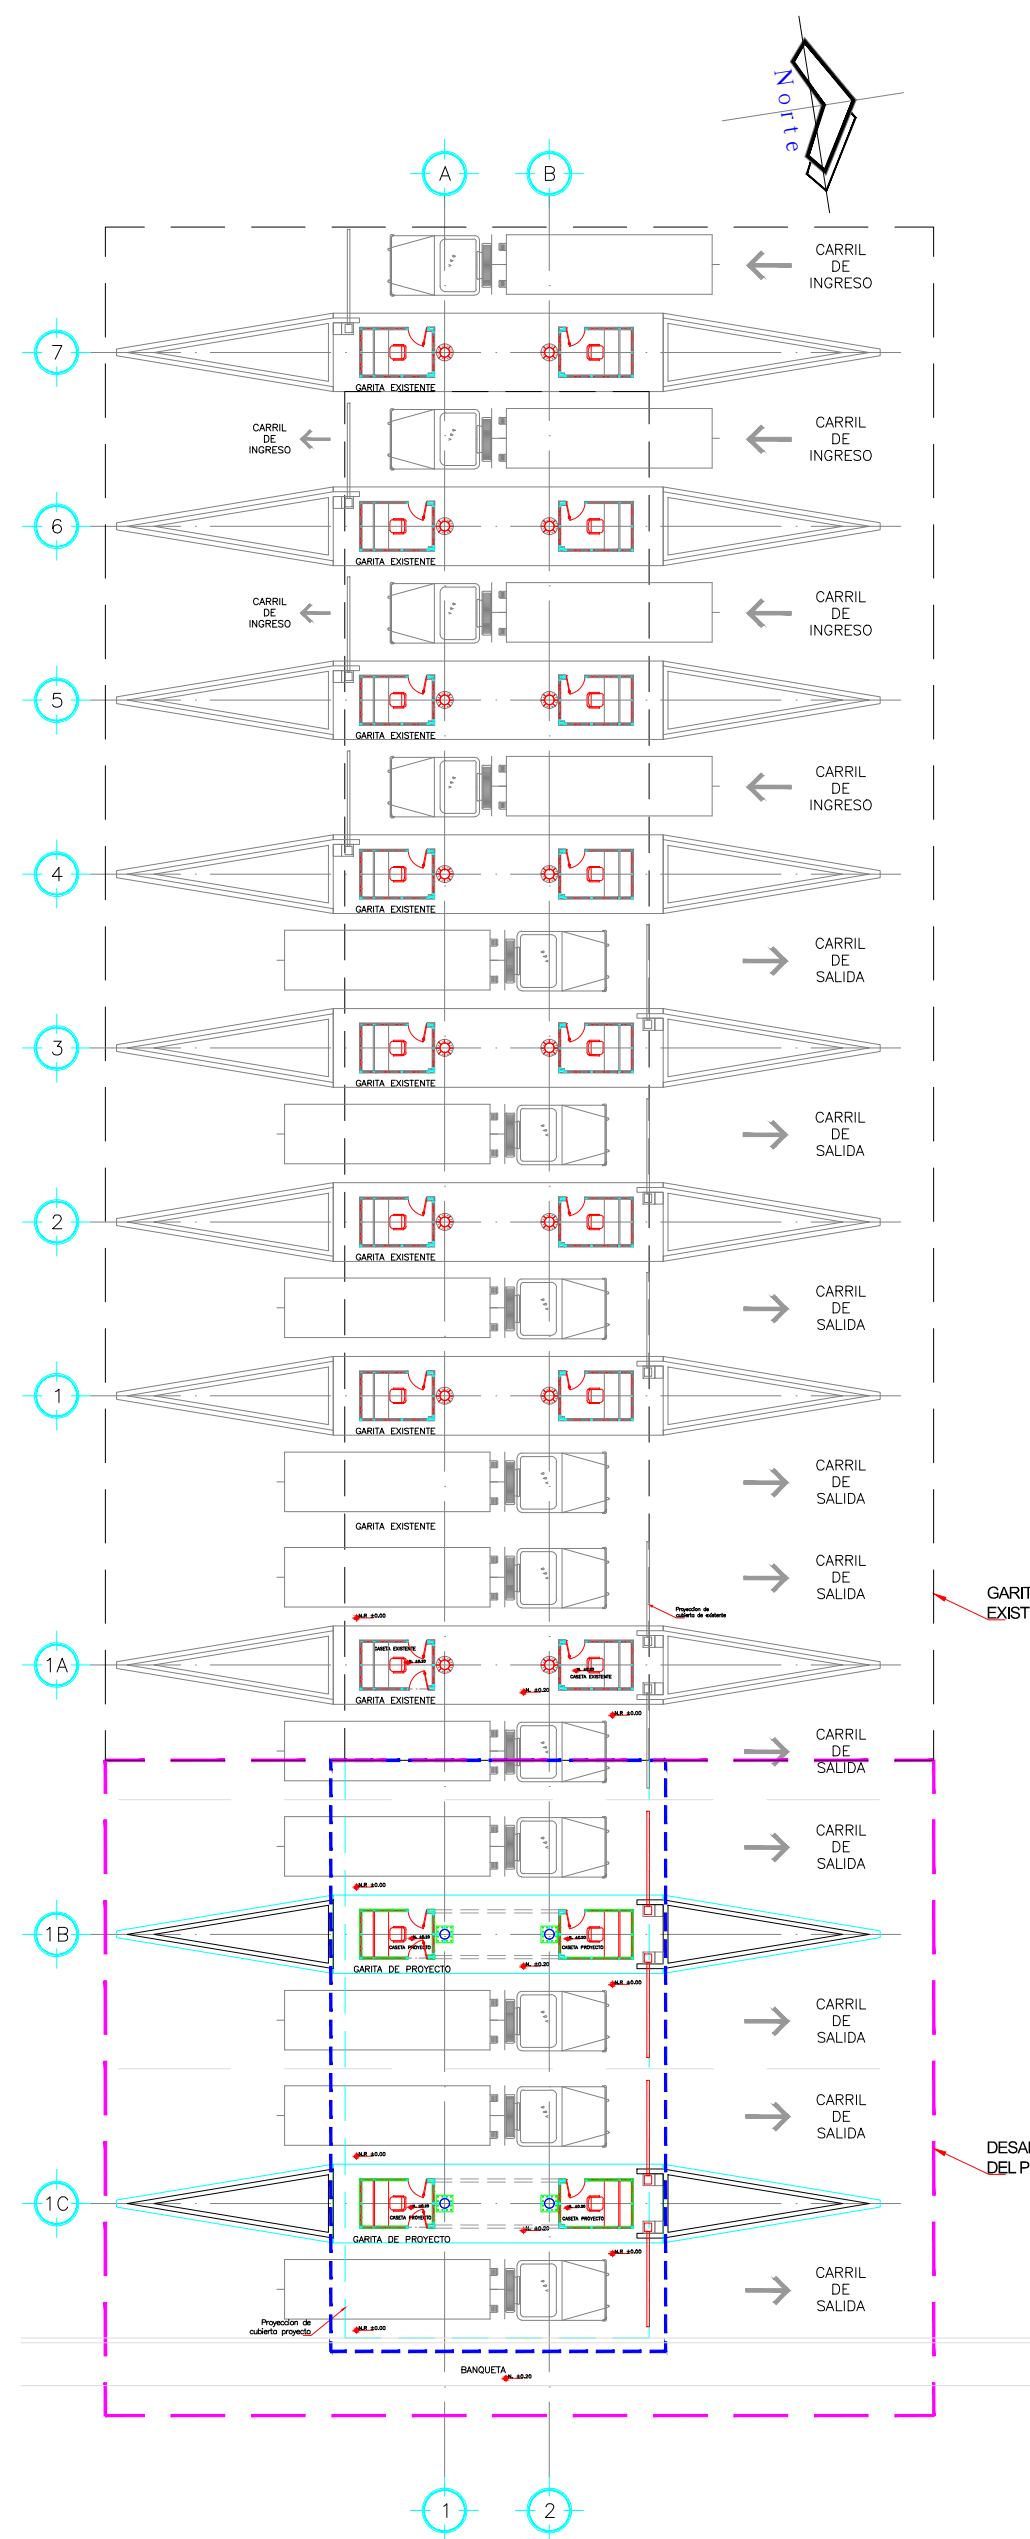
Norte

A B

CARRIL DE INGRESO

7

GARITA EXISTENTE

CARRIL DE INGRESO

CARRIL DE INGRESO

6

GARITA EXISTENTE

CARRIL DE INGRESO

CARRIL DE INGRESO

5

GARITA EXISTENTE

CARRIL DE INGRESO

4

GARITA EXISTENTE

CARRIL DE SALIDA

3

GARITA EXISTENTE

CARRIL DE SALIDA

2

GARITA EXISTENTE

CARRIL DE SALIDA

1

GARITA EXISTENTE

CARRIL DE SALIDA

GARITA EXISTENTE

CARRIL DE SALIDA

GARIT EXIST

N.P. ±0.00

Proyeccion de cubierta de existente

1A

CASETA EXISTENTE

CASETA EXISTENTE

GARITA EXISTENTE

N. ±0.20

N.P. ±0.00

CARRIL DE SALIDA

CARRIL DE SALIDA

N.P. ±0.00

1B

CASETA PROYECTO

CASETA PROYECTO

GARITA DE PROYECTO

N. ±0.20

N.P. ±0.00

CARRIL DE SALIDA

CARRIL DE SALIDA

DESA DEL P

N.P. ±0.00

1C

CASETA PROYECTO

CASETA PROYECTO

GARITA DE PROYECTO

N. ±0.20

N.P. ±0.00

CARRIL DE SALIDA

Proyeccion de cubierta proyecto

N.P. ±0.00

BANQUETA

N. ±0.20

1 2